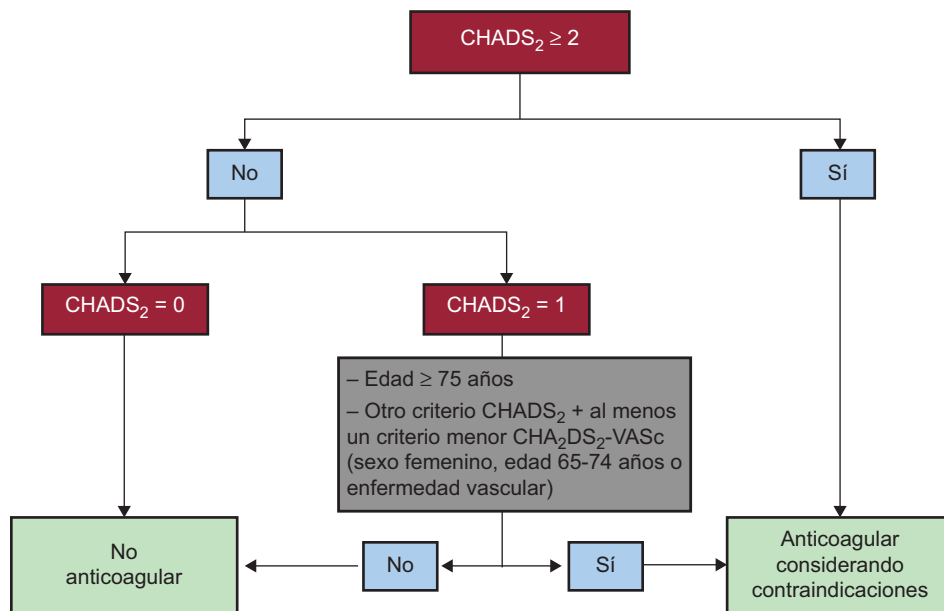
CHADS$_2$ ≥ 2

No

Sí

CHADS$_2$ = 0

CHADS$_2$ = 1

– Edad ≥ 75 años
– Otro criterio CHADS$_2$ + al menos un criterio menor CHA$_2$DS$_2$-VASc (sexo femenino, edad 65-74 años o enfermedad vascular)

No
anticoagular

No

Sí

Anticoagular considerando contraindicaciones